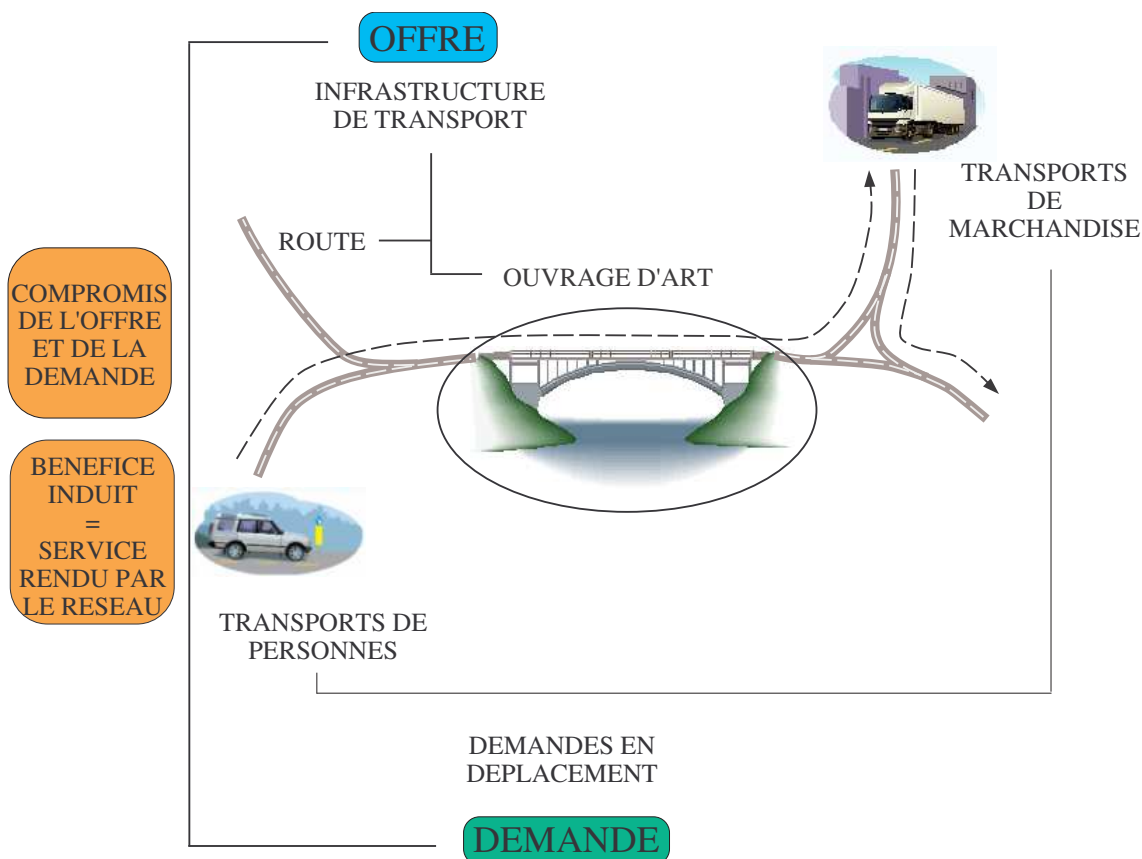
OFFRE

INFRASTRUCTURE DE TRANSPORT

ROUTE

OUVRAGE D'ART

TRANSPORTS DE MARCHANDISE

COMPROMIS DE L'OFFRE ET DE LA DEMANDE

BENEFICE INDUIT = SERVICE RENDU PAR LE RESEAU

TRANSPORTS DE PERSONNES

DEMANDES EN DEPLACEMENT

DEMANDE